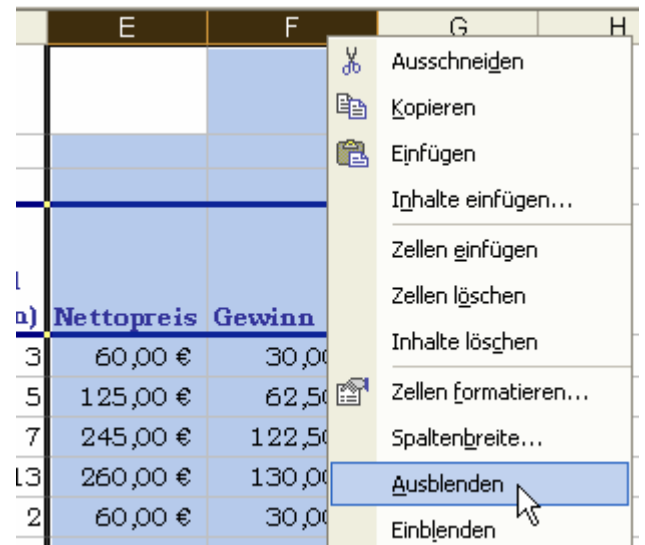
| | E | F | G | H |
|---|---|---|---|---|
| l | | | | |
| n) | Nettopreis | Gewinn | | |
| 3 | 60,00 € | 30,0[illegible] | | |
| 5 | 125,00 € | 62,5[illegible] | | |
| 7 | 245,00 € | 122,5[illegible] | | |
| 13 | 260,00 € | 130,0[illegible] | | |
| 2 | 60,00 € | 30,0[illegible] | | |

Ausschneiden
Kopieren
Einfügen
Inhalte einfügen...
Zellen einfügen
Zellen löschen
Inhalte löschen
Zellen formatieren...
Spaltenbreite...
Ausblenden
Einblenden